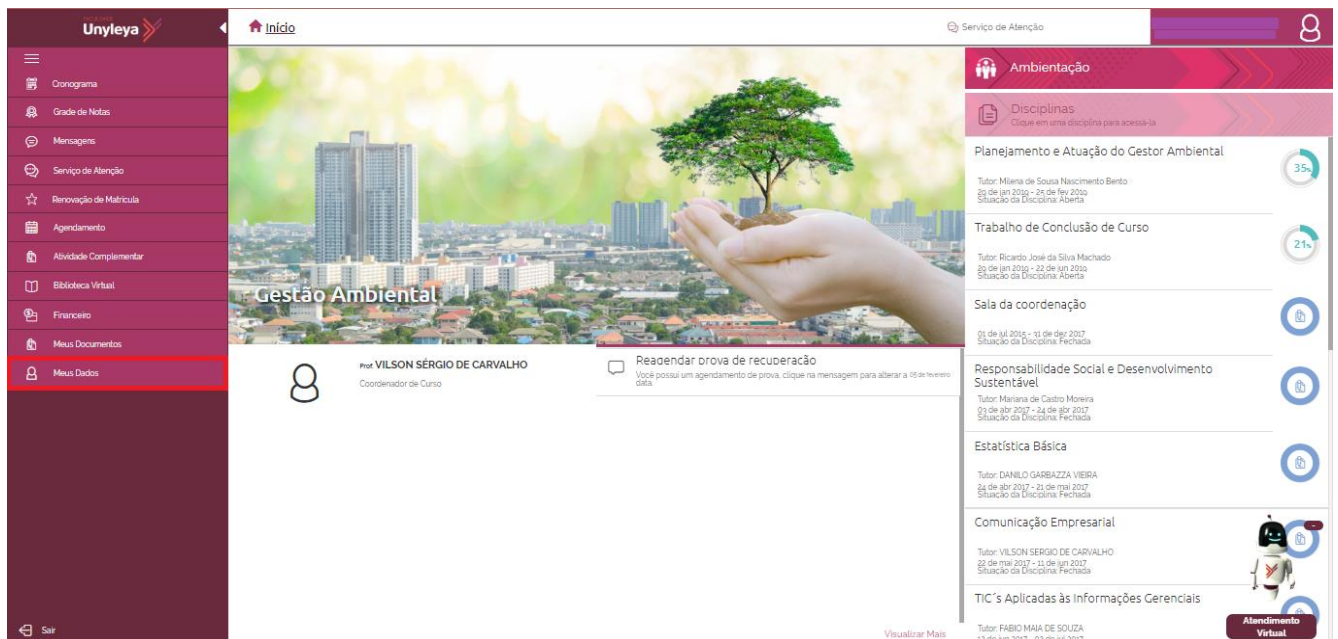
Unyleya

Cronograma
Grade de Notas
Mensagens
Serviço de Atenção
Renovação de Matrícula
Agendamento
Atividade Complementar
Biblioteca Virtual
Financeiro
Meus Documentos
Meus Dados

Sair

Início

Serviço de Atenção

Gestão Ambiental

Prof VILSON SÉRGIO DE CARVALHO
Coordenador de Curso

Reagendar prova de recuperação
Você possui um agendamento de prova, clique na mensagem para alterar a data.
05 de fevereiro

Visualizar Mais

Ambientação

Disciplinas
Clique em uma disciplina para acessá-la

Planejamento e Atuação do Gestor Ambiental
Tutor: Milena de Sousa Nascimento Bento
29 de jan 2019 - 25 de fev 2019
Situação da Disciplina: Aberta
35%

Trabalho de Conclusão de Curso
Tutor: Ricardo José da Silva Machado
29 de jan 2019 - 22 de jun 2019
Situação da Disciplina: Aberta
21%

Sala da coordenação
01 de jul 2016 - 31 de dez 2017
Situação da Disciplina: Fechada

Responsabilidade Social e Desenvolvimento Sustentável
Tutor: Mariana de Castro Moreira
03 de abr 2017 - 24 de abr 2017
Situação da Disciplina: Fechada

Estatística Básica
Tutor: DANILO GARBAZZA VIEIRA
24 de abr 2017 - 21 de mai 2017
Situação da Disciplina: Fechada

Comunicação Empresarial
Tutor: VILSON SERGIO DE CARVALHO
22 de mai 2017 - 11 de jun 2017
Situação da Disciplina: Fechada

TIC´s Aplicadas às Informações Gerenciais
Tutor: FABIO MAIA DE SOUZA
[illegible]

Atendimento Virtual